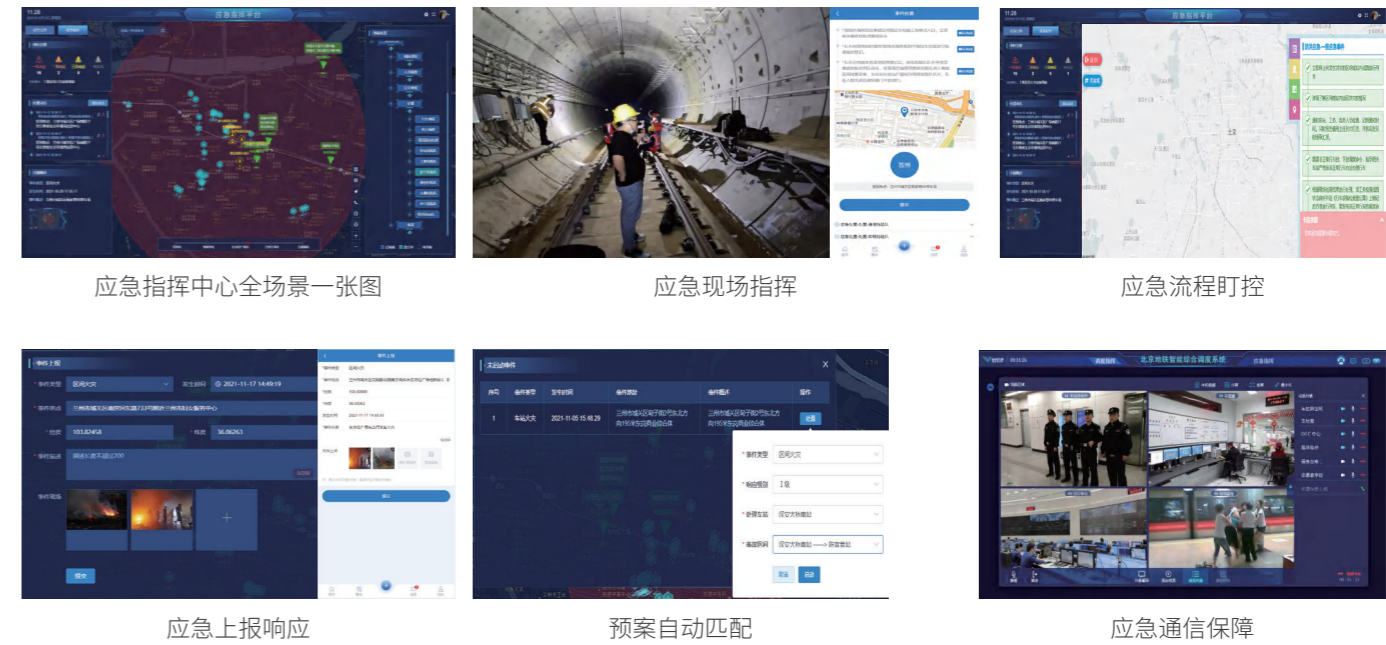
应急指挥平台

应急指挥中心全场景一张图

应急现场指挥

应急指挥平台

应急流程盯控

事件上报

事件类型　区间火灾　发生时间　2021-11-17 14:49:19

事件地点　兰州市城关区雁园街道212号靠近兰州市城关区服务中心

经度　103.82458　纬度　36.06263

事件描述　请输入描述不超过200

0/200

事件现场

提交

应急上报响应

未启动事件

| 序号 | 事件类型 | 发生时间 | 事件地点 | 事件描述 | 操作 |
|---|---|---|---|---|---|
| 1 | 车站火灾 | 2021-11-05 15:48:29 | 兰州市城关区周子路0号东北方向190米东岗商业综合体 | 兰州市城关区周子路0号东北方向190米东岗商业综合体 | 处置 |

事件类型　区间火灾

响应级别　I级

管理车站　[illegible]

涉及区间　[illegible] ——> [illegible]

取消　启动

预案自动匹配

北京地铁智能综合调度系统

应急通信保障